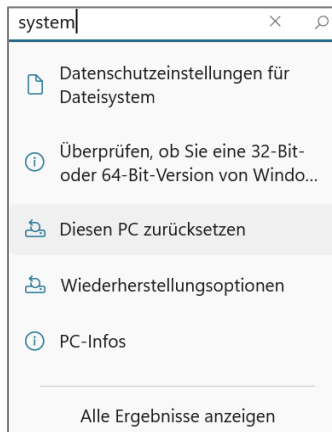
system

×

Datenschutzeinstellungen für Dateisystem

Überprüfen, ob Sie eine 32-Bit- oder 64-Bit-Version von Windo...

Diesen PC zurücksetzen

Wiederherstellungsoptionen

PC-Infos

Alle Ergebnisse anzeigen